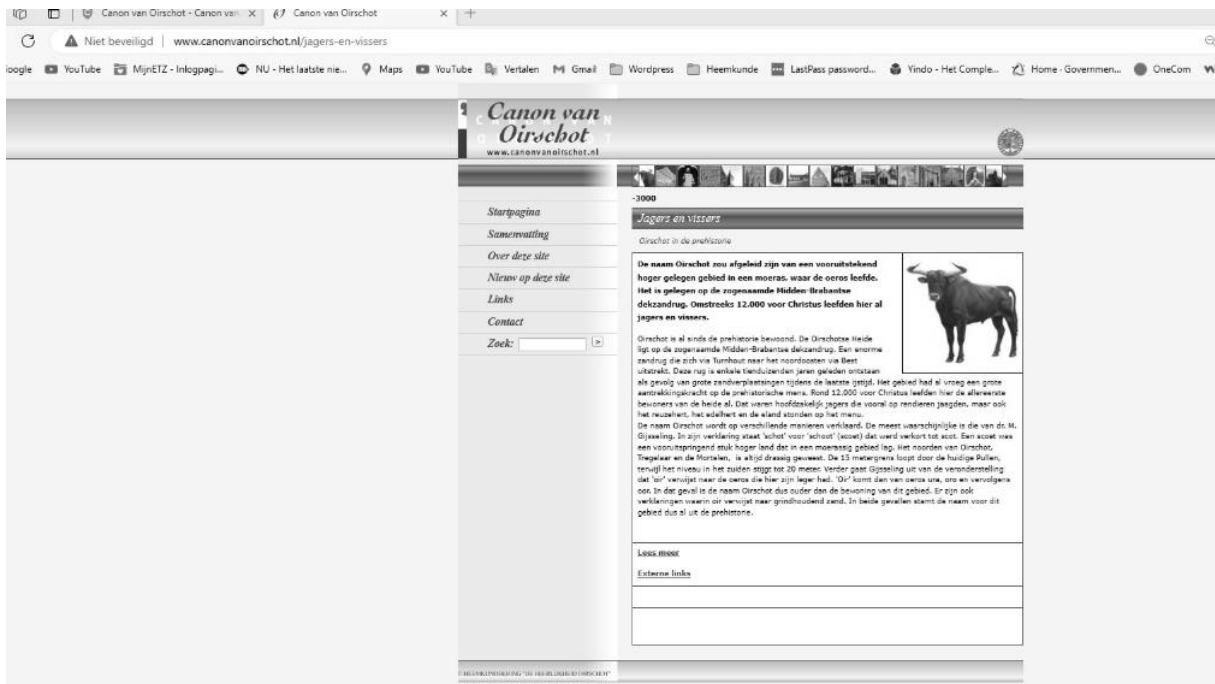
Canon van Oirschot - Canon van | Canon van Oirschot

Niet beveiligd | www.canonvanoirschot.nl/jagers-en-vissers

Google YouTube MijnETZ - Inlogpagi... NU - Het laatste nie... Maps YouTube Vertalen Gmail Wordpress Heemkunde LastPass password... Yindo - Het Comple... Home - Governmen... OneCom

Canon van Oirschot
www.canonvanoirschot.nl

Startpagina
Samenvatting
Over deze site
Nieuw op deze site
Links
Contact
Zoek:

-3000

Jagers en vissers

Oirschot in de prehistorie

De naam Oirschot zou afgeleid zijn van een vooruitstekend hoger gelegen gebied in een moeras. waar de oeros leefde. Het is gelegen op de zogenaamde Midden-Brabantse dekzandrug. Omstreeks 12.000 voor Christus leefden hier al jagers en vissers.

Oirschot is al sinds de prehistorie bewoond. De Oirschotse Heide ligt op de zogenaamde Midden-Brabantse dekzandrug. Een enorme zandrug die zich via Turnhout naar het noordoosten via Best uitstrekt. Deze rug is enkele tienduizenden jaren geleden ontstaan als gevolg van grote zandverplaatsingen tijdens de laatste ijstijd. Het gebied had al vroeg een grote aantrekkingskracht op de prehistorische mens. Rond 12.000 voor Christus leefden hier de allereerste bewoners van de heide al. Dat waren hoofdzakelijk jagers die vooral op rendieren jaagden, maar ook het reuzehert, het edelhert en de eland stonden op het menu.
De naam Oirschot wordt op verschillende manieren verklaard. De meest waarschijnlijke is die van dr. M. Gijsseling. In zijn verklaring staat 'schot' voor 'schoot' (scoot) dat werd verkort tot scot. Een scoot was een vooruitspringend stuk hoger land dat in een moerassig gebied lag. Het noorden van Oirschot, Tregelaar en de Mortelen, is altijd drassig geweest. De 15 metergrens loopt door de huidige Pullen, terwijl het niveau in het zuiden stijgt tot 20 meter. Verder gaat Gijsseling uit van de veronderstelling dat 'oir' verwijst naar de oeros die hier zijn leger had. 'Oir' komt dan van oeros ure, oro en vervolgens oor. In dat geval is de naam Oirschot dus ouder dan de bewoning van dit gebied. Er zijn ook verklaringen waarin oir verwijst naar grindhoudend zand. In beide gevallen stamt de naam voor dit gebied dus al uit de prehistorie.

Lees meer

Externe links

© HEEMKUNDEKRING "DE HEERLIJKHEID OIRSCHOT"